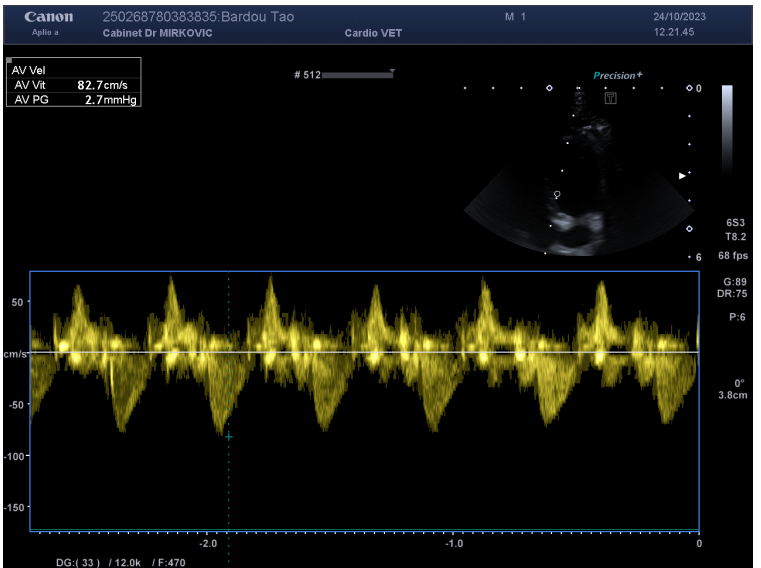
Canon
Aplio a
250268780383835:Bardou Tao
Cabinet Dr MIRKOVIC
Cardio VET
M 1
24/10/2023
12.21.45

AV Vel
AV Vit 82.7cm/s
AV PG 2.7mmHg

# 512

Precision+

0
6
6S3
T8.2
68 fps

G:89
DR:75
P:6
0°
3.8cm

50
cm/s
-50
-100
-150

-2.0
-1.0
0

DG:( 33 ) / 12.0k / F:470